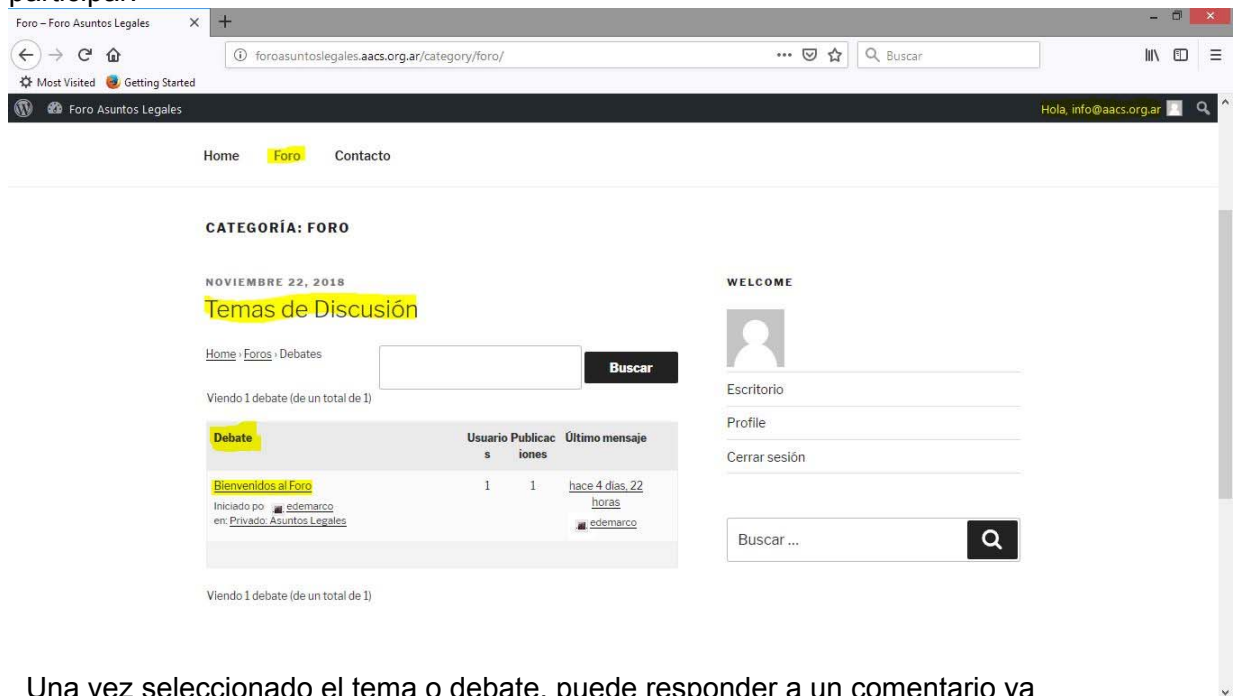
participar:

Foro – Foro Asuntos Legales

foroasuntoslegales.aacs.org.ar/category/foro/

Buscar

Most Visited Getting Started

Foro Asuntos Legales

Hola, info@aacs.org.ar

Home Foro Contacto

CATEGORÍA: FORO

NOVIEMBRE 22, 2018

Temas de Discusión

Home › Foros › Debates

Buscar

Viendo 1 debate (de un total de 1)

| Debate | Usuarios | Publicaciones | Último mensaje |
|---|---|---|---|
| Bienvenidos al Foro Iniciado po edemarco en: Privado: Asuntos Legales | 1 | 1 | hace 4 días, 22 horas edemarco |

Viendo 1 debate (de un total de 1)

WELCOME

Escritorio

Profile

Cerrar sesión

Buscar ...

Una vez seleccionado el tema o debate, puede responder a un comentario ya